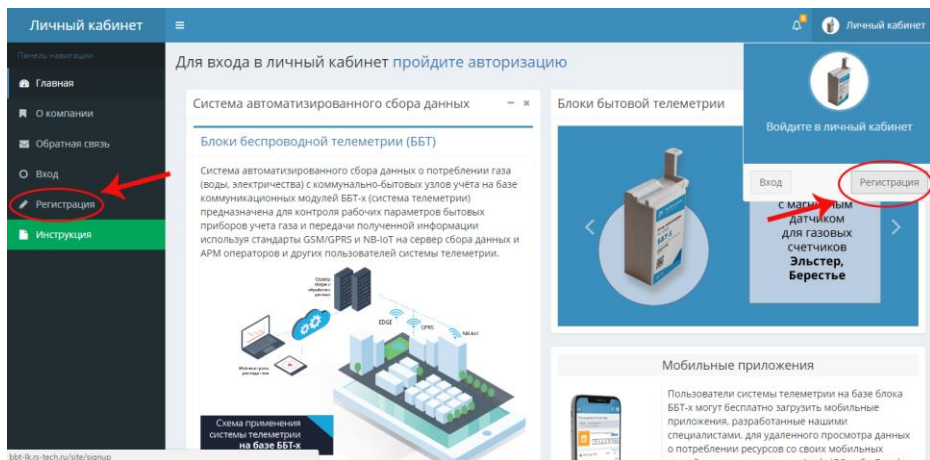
Личный кабинет

Личный кабинет

Панель навигации

Главная

О компании

Обратная связь

Вход

Регистрация

Инструкция

Для входа в личный кабинет пройдите авторизацию

Система автоматизированного сбора данных

Блоки беспроводной телеметрии (ББТ)

Система автоматизированного сбора данных о потреблении газа (воды, электричества) с коммунально-бытовых узлов учёта на базе коммуникационных модулей ББТ-х (система телеметрии) предназначена для контроля рабочих параметров бытовых приборов учета газа и передачи полученной информации используя стандарты GSM/GPRS и NB-IoT на сервер сбора данных и АРМ операторов и других пользователей системы телеметрии.

Сервер сбора и обработки данных

EDGE

GPRS

NB-IoT

Мобильное приложение

Схема применения системы телеметрии на базе ББТ-х

Блоки бытовой телеметрии

с магнитным датчиком для газовых счетчиков Эльстер, Берестье

Войдите в личный кабинет

Вход

Регистрация

Мобильные приложения

Пользователи системы телеметрии на базе блока ББТ-х могут бесплатно загрузить мобильные приложения, разработанные нашими специалистами, для удаленного просмотра данных о потреблении ресурсов со своих мобильных

bbt-lk.rs-tech.ru/site/signup